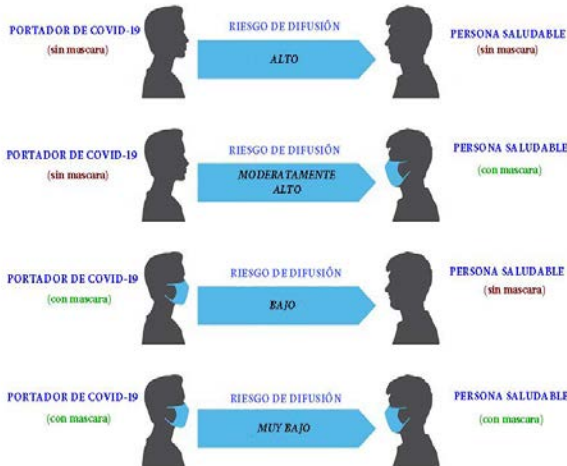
PORTADOR DE COVID-19
(sin mascara)

RIESGO DE DIFUSIÓN
ALTO

PERSONA SALUDABLE
(sin mascara)

PORTADOR DE COVID-19
(sin mascara)

RIESGO DE DIFUSIÓN
MODERATAMENTE ALTO

PERSONA SALUDABLE
(con mascara)

PORTADOR DE COVID-19
(con mascara)

RIESGO DE DIFUSIÓN
BAJO

PERSONA SALUDABLE
(sin mascara)

PORTADOR DE COVID-19
(con mascara)

RIESGO DE DIFUSIÓN
MUY BAJO

PERSONA SALUDABLE
(con mascara)